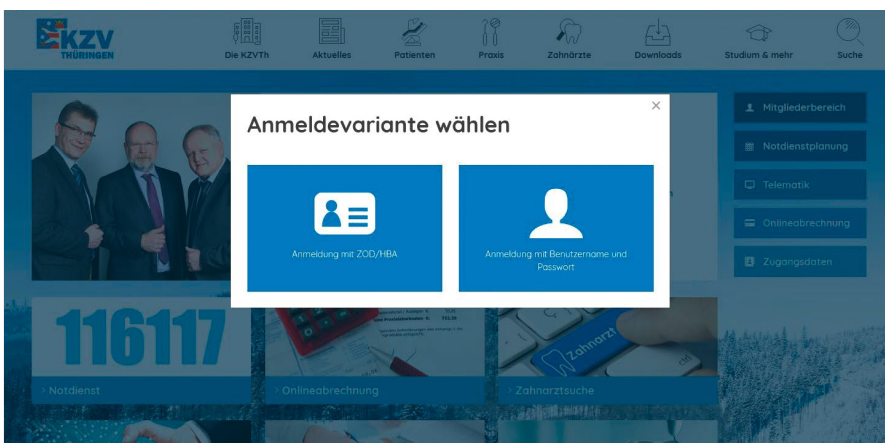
KZV THÜRINGEN

Die KZVTh Aktuelles Patienten Praxis Zahnärzte Downloads Studium & mehr Suche

Mitgliederbereich
Notdienstplanung
Telematik
Onlineabrechnung
Zugangsdaten

×

Anmeldevariante wählen

Anmeldung mit ZOD/HBA

Anmeldung mit Benutzername und Passwort

116117

Notdienst

Onlineabrechnung

Zahnarzt

Zahnarztsuche